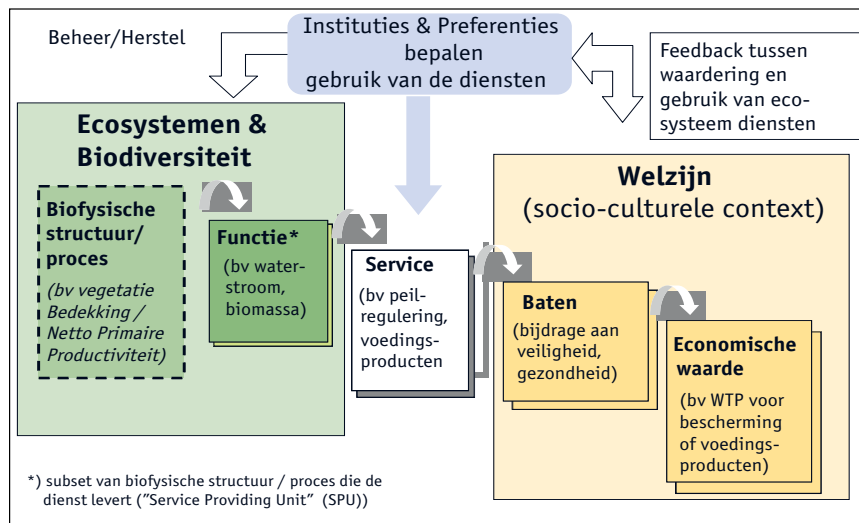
Beheer/Herstel

Instituties & Preferenties bepalen gebruik van de diensten

Feedback tussen waardering en gebruik van ecosysteem diensten

Ecosystemen & Biodiversiteit

Biofysische structuur/ proces

(bv vegetatie Bedekking / Netto Primaire Productiviteit)

Functie*

(bv waterstroom, biomassa)

Service

(bv peilregulering, voedingsproducten

Welzijn
(socio-culturele context)

Baten

(bijdrage aan veiligheid, gezondheid)

Economische waarde

(bv WTP voor bescherming of voedingsproducten)

*) subset van biofysische structuur / proces die de dienst levert ("Service Providing Unit" (SPU))